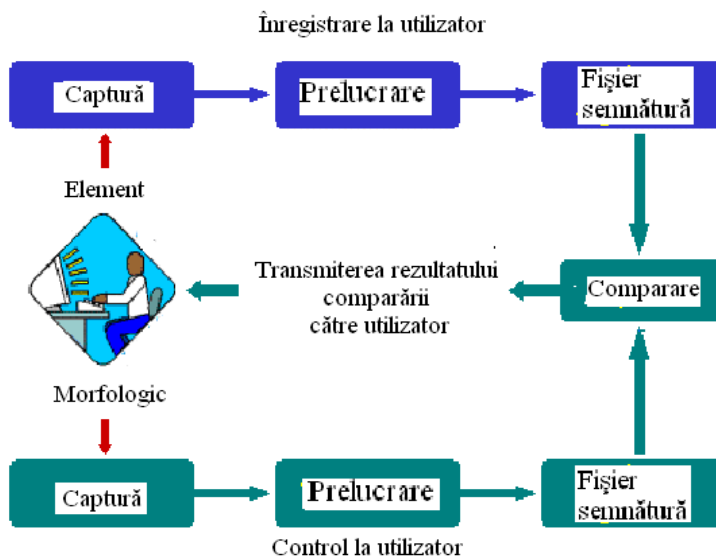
Înregistrare la utilizator

Captură

Prelucrare

Fişier semnătură

Element

Transmiterea rezultatului comparării către utilizator

Comparare

Morfologic

Captură

Prelucrare

Fişier semnătură

Control la utilizator